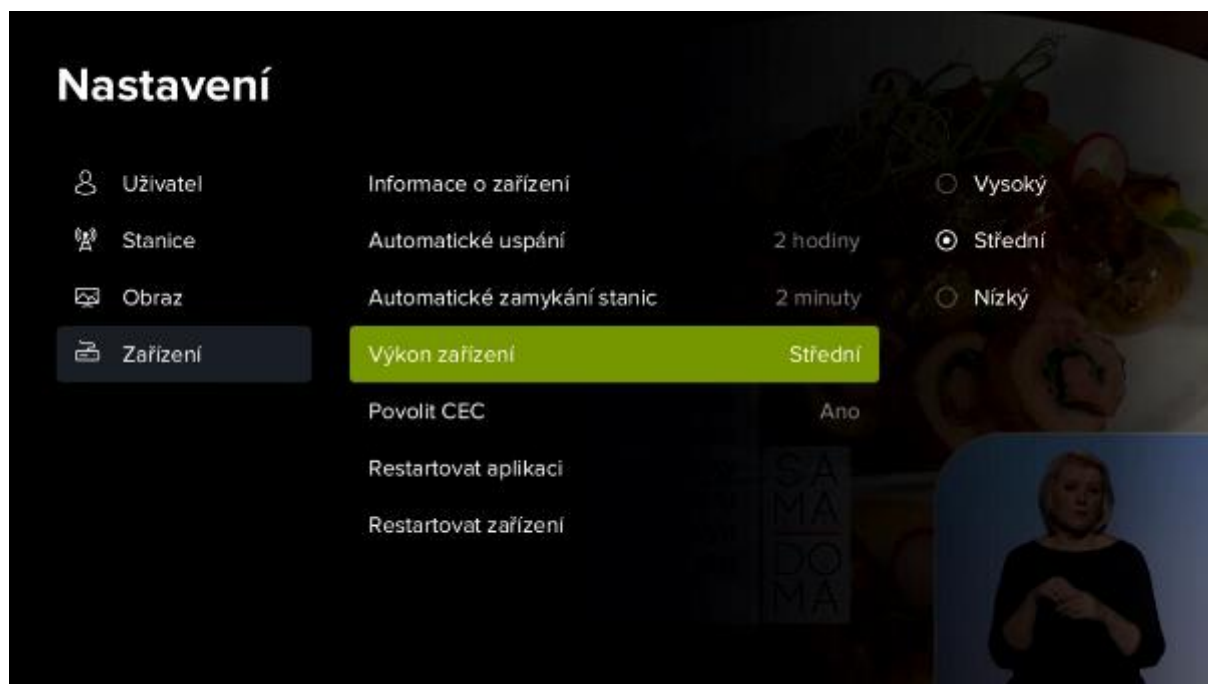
Nastavení

Uživatel
Stanice
Obraz
Zařízení

Informace o zařízení
Automatické uspání 2 hodiny
Automatické zamykání stanic 2 minuty
Výkon zařízení Střední
Povolit CEC Ano
Restartovat aplikaci
Restartovat zařízení

Vysoký
Střední
Nízký

SAMA DOMA